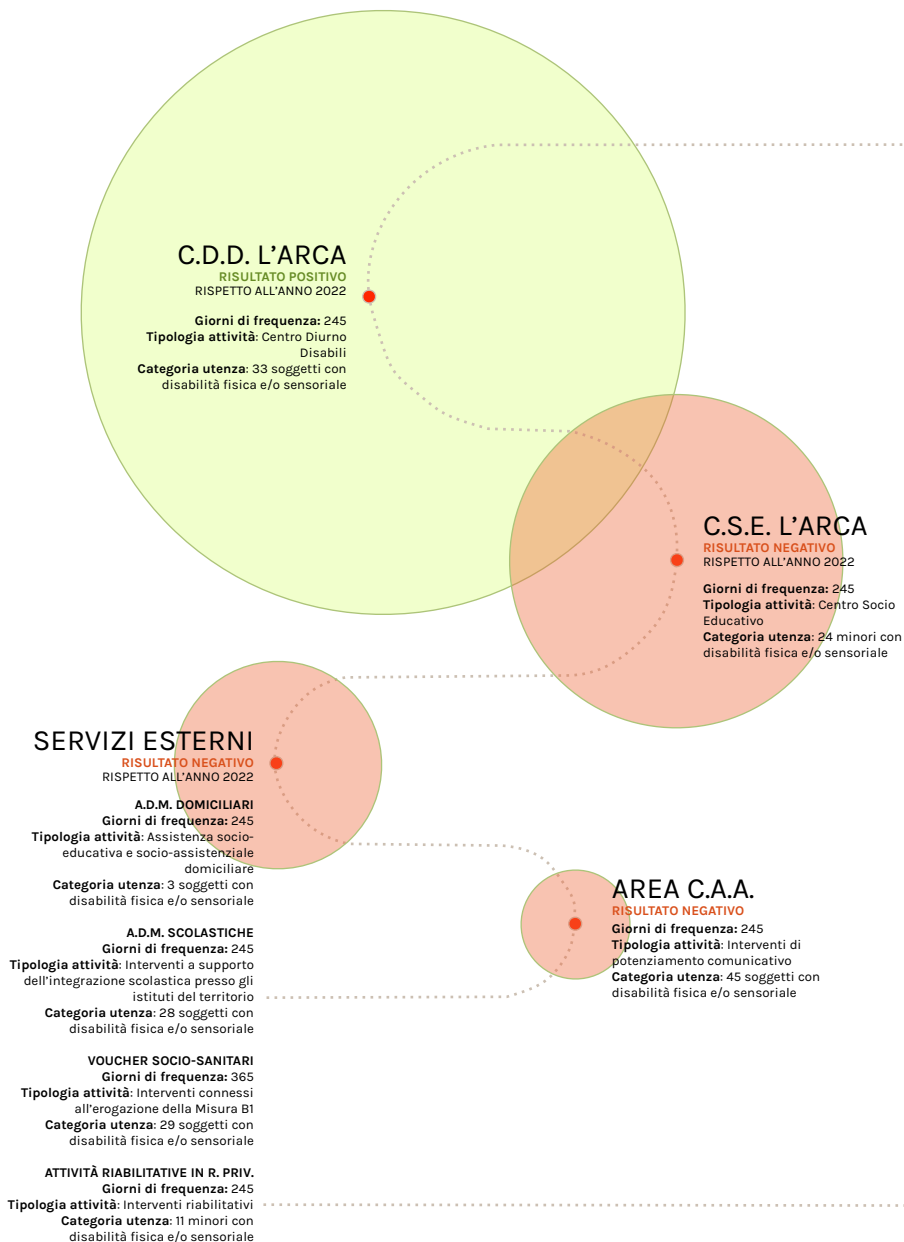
C.D.D. L'ARCA
RISULTATO POSITIVO
RISPETTO ALL'ANNO 2022

**Giorni di frequenza:** 245
**Tipologia attività**: Centro Diurno Disabili
**Categoria utenza**: 33 soggetti con disabilità fisica e/o sensoriale

C.S.E. L'ARCA
RISULTATO NEGATIVO
RISPETTO ALL'ANNO 2022

**Giorni di frequenza:** 245
**Tipologia attività**: Centro Socio Educativo
**Categoria utenza**: 24 minori con disabilità fisica e/o sensoriale

SERVIZI ESTERNI
RISULTATO NEGATIVO
RISPETTO ALL'ANNO 2022

**A.D.M. DOMICILIARI**
**Giorni di frequenza:** 245
**Tipologia attività**: Assistenza socio-educativa e socio-assistenziale domiciliare
**Categoria utenza**: 3 soggetti con disabilità fisica e/o sensoriale

**A.D.M. SCOLASTICHE**
**Giorni di frequenza:** 245
**Tipologia attività**: Interventi a supporto dell'integrazione scolastica presso gli istituti del territorio
**Categoria utenza**: 28 soggetti con disabilità fisica e/o sensoriale

**VOUCHER SOCIO-SANITARI**
**Giorni di frequenza:** 365
**Tipologia attività**: Interventi connessi all'erogazione della Misura B1
**Categoria utenza**: 29 soggetti con disabilità fisica e/o sensoriale

**ATTIVITÀ RIABILITATIVE IN R. PRIV.**
**Giorni di frequenza:** 245
**Tipologia attività**: Interventi riabilitativi
**Categoria utenza**: 11 minori con disabilità fisica e/o sensoriale

AREA C.A.A.
RISULTATO NEGATIVO
**Giorni di frequenza:** 245
**Tipologia attività**: Interventi di potenziamento comunicativo
**Categoria utenza**: 45 soggetti con disabilità fisica e/o sensoriale